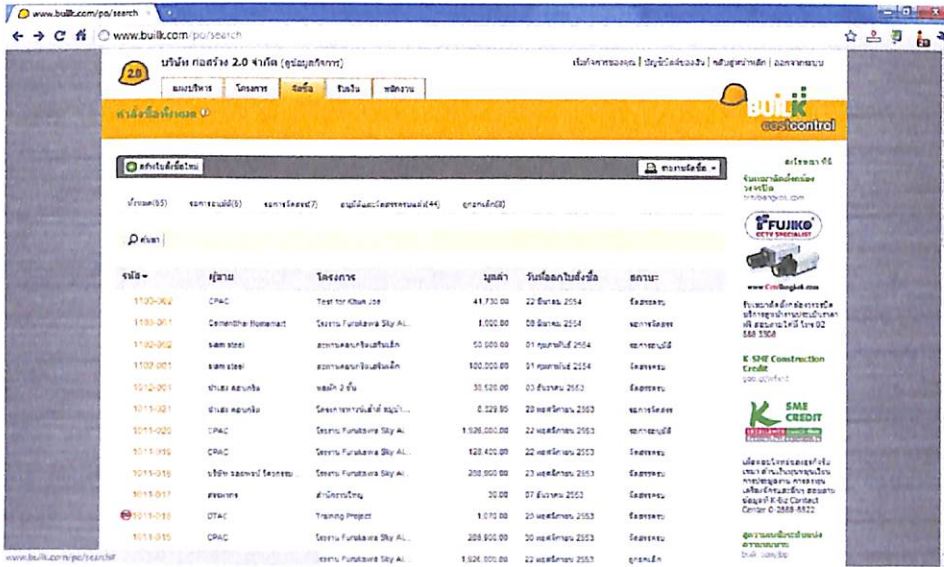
www.builk.com/po/search

www.builk.com/po/search

บริษัท ก่อสร้าง 2.0 จำกัด (ผู้ดูแลกิจการ)

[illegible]

บริหาร | โครงการ | จัดซื้อ | รับเงิน | พนักงาน

BUILK costcontrol

คำสั่งซื้อทั้งหมด

สร้างใบสั่งซื้อใหม่

ทั้งหมด(65) | รอการอนุมัติ(6) | รอการจัดส่ง(7) | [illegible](44) | ถูกยกเลิก(8)

ค้นหา

| รหัส | ผู้ขาย | โครงการ | มูลค่า | วันที่ออกใบสั่งซื้อ | สถานะ |
|---|---|---|---|---|---|
| 1103-002 | CPAC | Test for Khun Joe | 41,730.00 | 22 มีนาคม 2554 | จัดส่งแล้ว |
| 1103-001 | Cementhai Homemart | โครงการ Furukawa Sky AL... | 1,000.00 | 08 มีนาคม 2554 | รอการจัดส่ง |
| 1102-002 | siam steel | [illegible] | 50,000.00 | 01 กุมภาพันธ์ 2554 | รอการอนุมัติ |
| 1102-001 | siam steel | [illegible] | 100,000.00 | 01 กุมภาพันธ์ 2554 | จัดส่งแล้ว |
| 1012-001 | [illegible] | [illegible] | 30,520.00 | 03 ธันวาคม 2553 | จัดส่งแล้ว |
| 1011-021 | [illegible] | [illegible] | 8,229.90 | 29 พฤศจิกายน 2553 | รอการจัดส่ง |
| 1011-020 | CPAC | โครงการ Furukawa Sky AL... | 1,926,000.00 | 22 พฤศจิกายน 2553 | รอการอนุมัติ |
| 1011-019 | CPAC | โครงการ Furukawa Sky AL... | 128,400.00 | 22 พฤศจิกายน 2553 | จัดส่งแล้ว |
| 1011-018 | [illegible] | โครงการ Furukawa Sky AL... | 208,900.00 | 23 พฤศจิกายน 2553 | จัดส่งแล้ว |
| 1011-017 | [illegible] | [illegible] | 30.00 | 07 ธันวาคม 2553 | จัดส่งแล้ว |
| 1011-016 | DTAC | Training Project | 1,070.00 | 22 พฤศจิกายน 2553 | จัดส่งแล้ว |
| 1011-015 | CPAC | โครงการ Furukawa Sky AL... | 208,900.00 | 30 พฤศจิกายน 2553 | จัดส่งแล้ว |
| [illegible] | CPAC | โครงการ Furukawa Sky AL... | 1,926,000.00 | 22 พฤศจิกายน 2553 | ถูกยกเลิก |

FUJIKO CCTV SPECIALIST

www.CctvBangkok.com

K SME Construction Credit

SME CREDIT

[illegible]